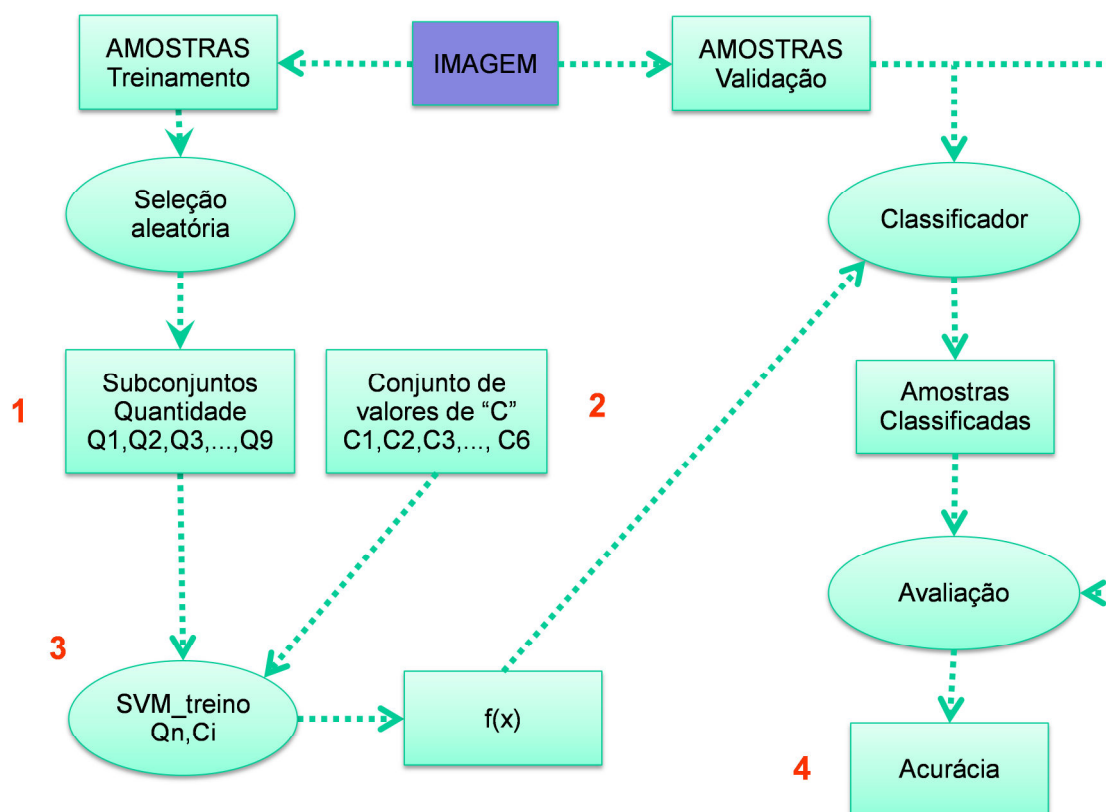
AMOSTRAS Treinamento

IMAGEM

AMOSTRAS Validação

Seleção aleatória

Classificador

1

Subconjuntos Quantidade Q1,Q2,Q3,...,Q9

Conjunto de valores de "C" C1,C2,C3,..., C6

2

Amostras Classificadas

Avaliação

3

SVM_treino Qn,Ci

f(x)

4

Acurácia